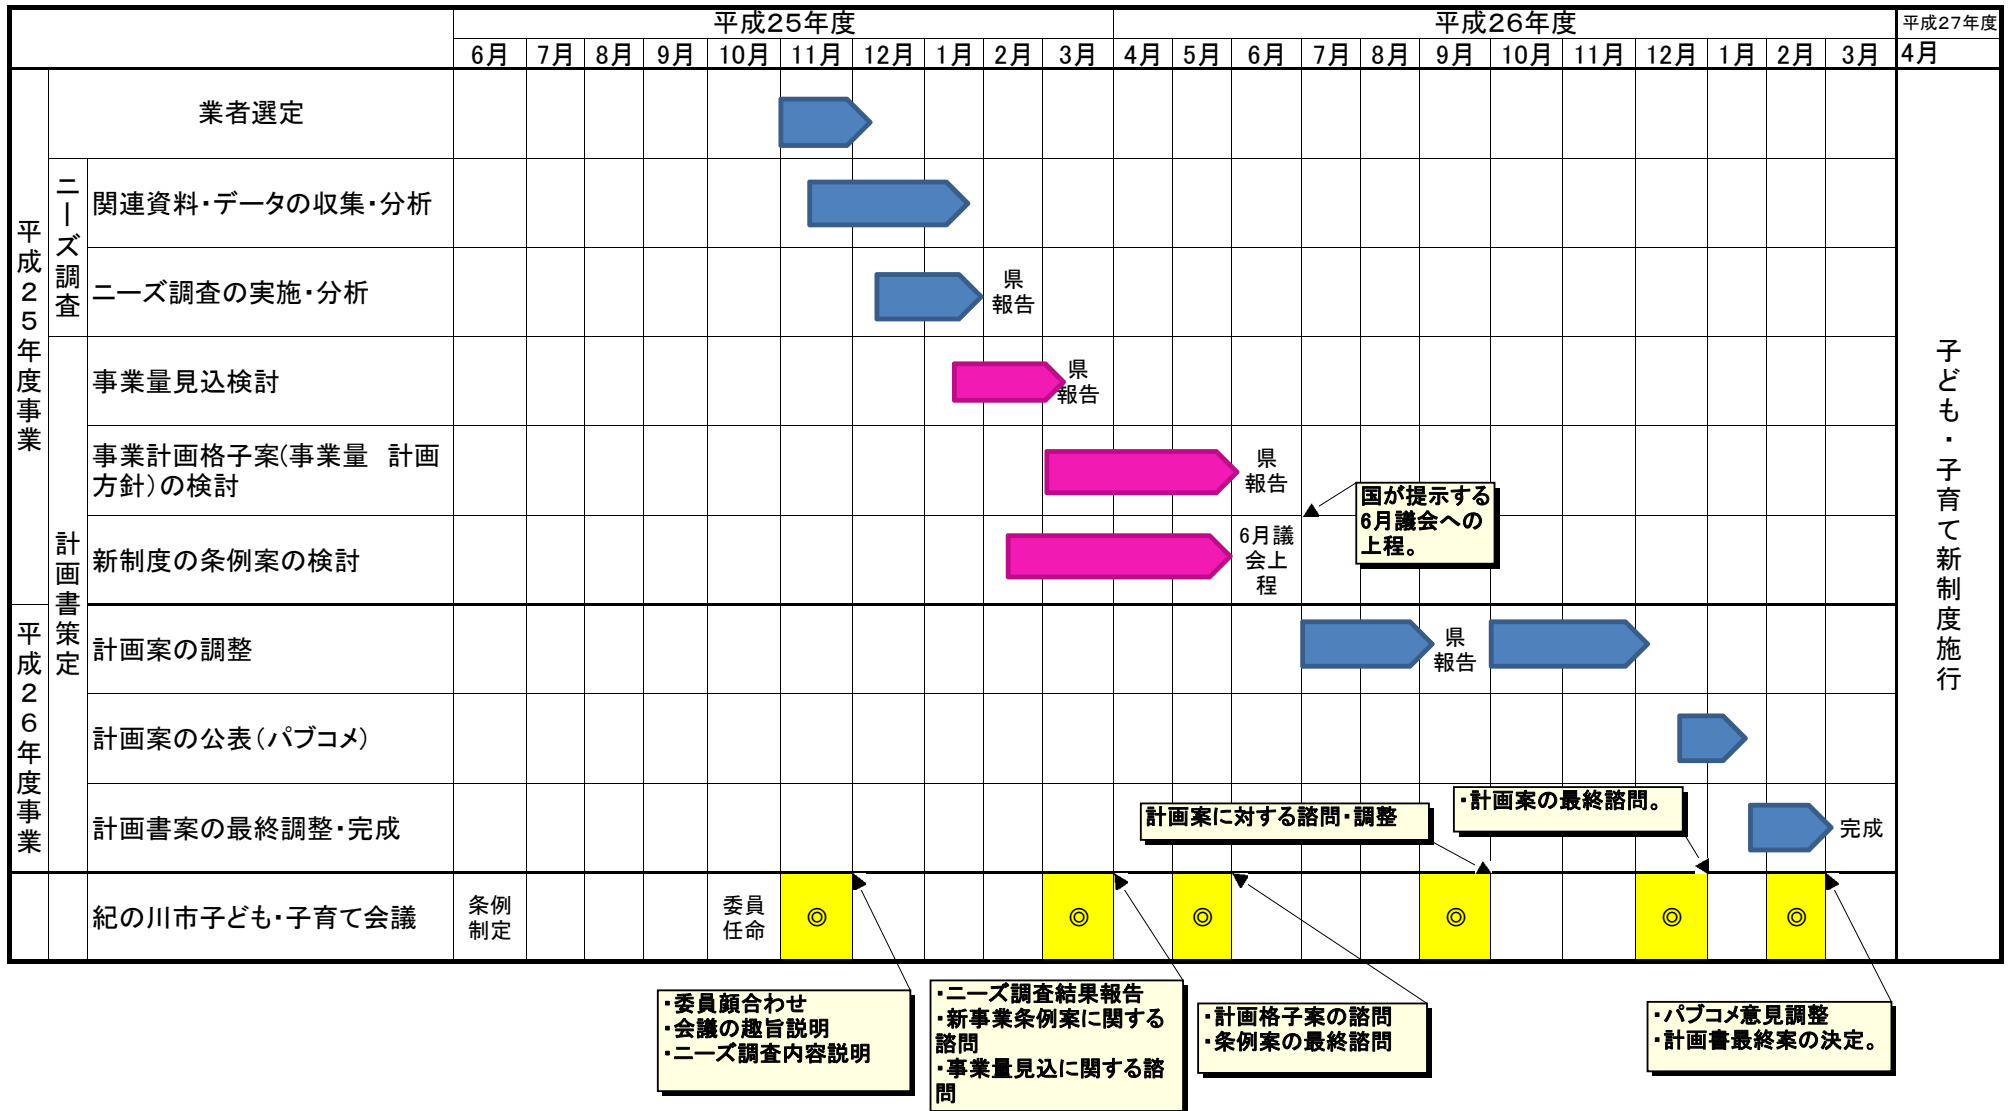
| | | | 平成25年度 | | | | | | | | | | 平成26年度 | | | | | | | | | | | | 平成27年度 |
|---|---|---|---|---|---|---|---|---|---|---|---|---|---|---|---|---|---|---|---|---|---|---|---|---|---|
| | | | 6月 | 7月 | 8月 | 9月 | 10月 | 11月 | 12月 | 1月 | 2月 | 3月 | 4月 | 5月 | 6月 | 7月 | 8月 | 9月 | 10月 | 11月 | 12月 | 1月 | 2月 | 3月 | 4月 |
| 平成25年度事業 | | 業者選定 | | | | | | | | | | | | | | | | | | | | | | | 子ども・子育て新制度施行 |
| | ニーズ調査 | 関連資料・データの収集・分析 | | | | | | | | | | | | | | | | | | | | | | | |
| | | ニーズ調査の実施・分析 | | | | | | | | | 県報告 | | | | | | | | | | | | | | |
| | 計画書策定 | 事業量見込検討 | | | | | | | | | | 県報告 | | | | | | | | | | | | | |
| | | 事業計画格子案(事業量 計画方針)の検討 | | | | | | | | | | | | | 県報告 | | | | | | | | | | |
| | | 新制度の条例案の検討 | | | | | | | | | | | | | 6月議会上程 | | | | | | | | | | |
| 平成26年度事業 | | 計画案の調整 | | | | | | | | | | | | | | | | 県報告 | | | | | | | |
| | | 計画案の公表(パブコメ) | | | | | | | | | | | | | | | | | | | | | | | |
| | | 計画書案の最終調整・完成 | | | | | | | | | | | | | | | | | | | | | | 完成 | |
| | | 紀の川市子ども・子育て会議 | 条例制定 | | | | 委員任命 | ◎ | | | | ◎ | | ◎ | | | | ◎ | | | ◎ | | ◎ | | |

国が提示する6月議会への上程。

計画案に対する諮問・調整

・計画案の最終諮問。

・委員顔合わせ
・会議の趣旨説明
・ニーズ調査内容説明

・ニーズ調査結果報告
・新事業条例案に関する諮問
・事業量見込に関する諮問

・計画格子案の諮問
・条例案の最終諮問

・パブコメ意見調整
・計画書最終案の決定。